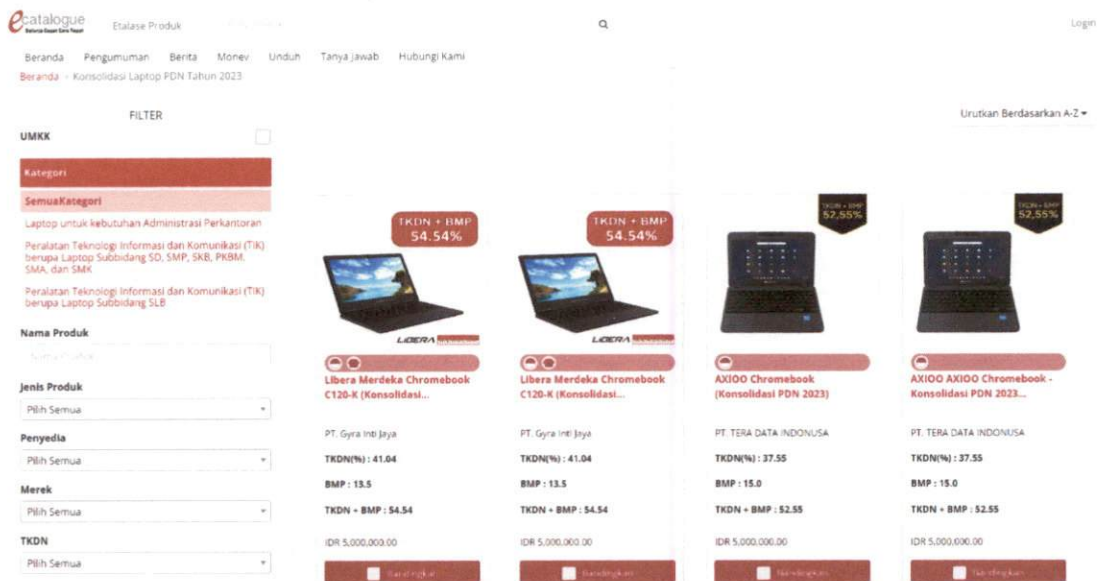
ecatalogue Etalase Produk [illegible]

Login

Beranda Pengumuman Berita Monev Unduh Tanya Jawab Hubungi Kami

Beranda › Konsolidasi Laptop PDN Tahun 2023

FILTER

Urutkan Berdasarkan A-Z

UMKK

Kategori

SemuaKategori

Laptop untuk kebutuhan Administrasi Perkantoran

Peralatan Teknologi Informasi dan Komunikasi (TIK) berupa Laptop Subbidang SD, SMP, SKB, PKBM, SMA, dan SMK

Peralatan Teknologi Informasi dan Komunikasi (TIK) berupa Laptop Subbidang SLB

Nama Produk

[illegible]

Jenis Produk

Pilih Semua

Penyedia

Pilih Semua

Merek

Pilih Semua

TKDN

Pilih Semua

TKDN + BMP 54.54%

LIBERA

Libera Merdeka Chromebook C120-K (Konsolidasi...

PT. Gyra Inti Jaya

TKDN(%) : 41.04

BMP : 13.5

TKDN + BMP : 54.54

IDR 5,000,000.00

Bandingkan

TKDN + BMP 54.54%

LIBERA

Libera Merdeka Chromebook C120-K (Konsolidasi...

PT. Gyra Inti Jaya

TKDN(%) : 41.04

BMP : 13.5

TKDN + BMP : 54.54

IDR 5,000,000.00

Bandingkan

TKDN + BMP 52,55%

AXIOO Chromebook (Konsolidasi PDN 2023)

PT. TERA DATA INDONUSA

TKDN(%) : 37.55

BMP : 15.0

TKDN + BMP : 52.55

IDR 5,000,000.00

Bandingkan

TKDN + BMP 52,55%

AXIOO AXIOO Chromebook - Konsolidasi PDN 2023...

PT. TERA DATA INDONUSA

TKDN(%) : 37.55

BMP : 15.0

TKDN + BMP : 52.55

IDR 5,000,000.00

Bandingkan